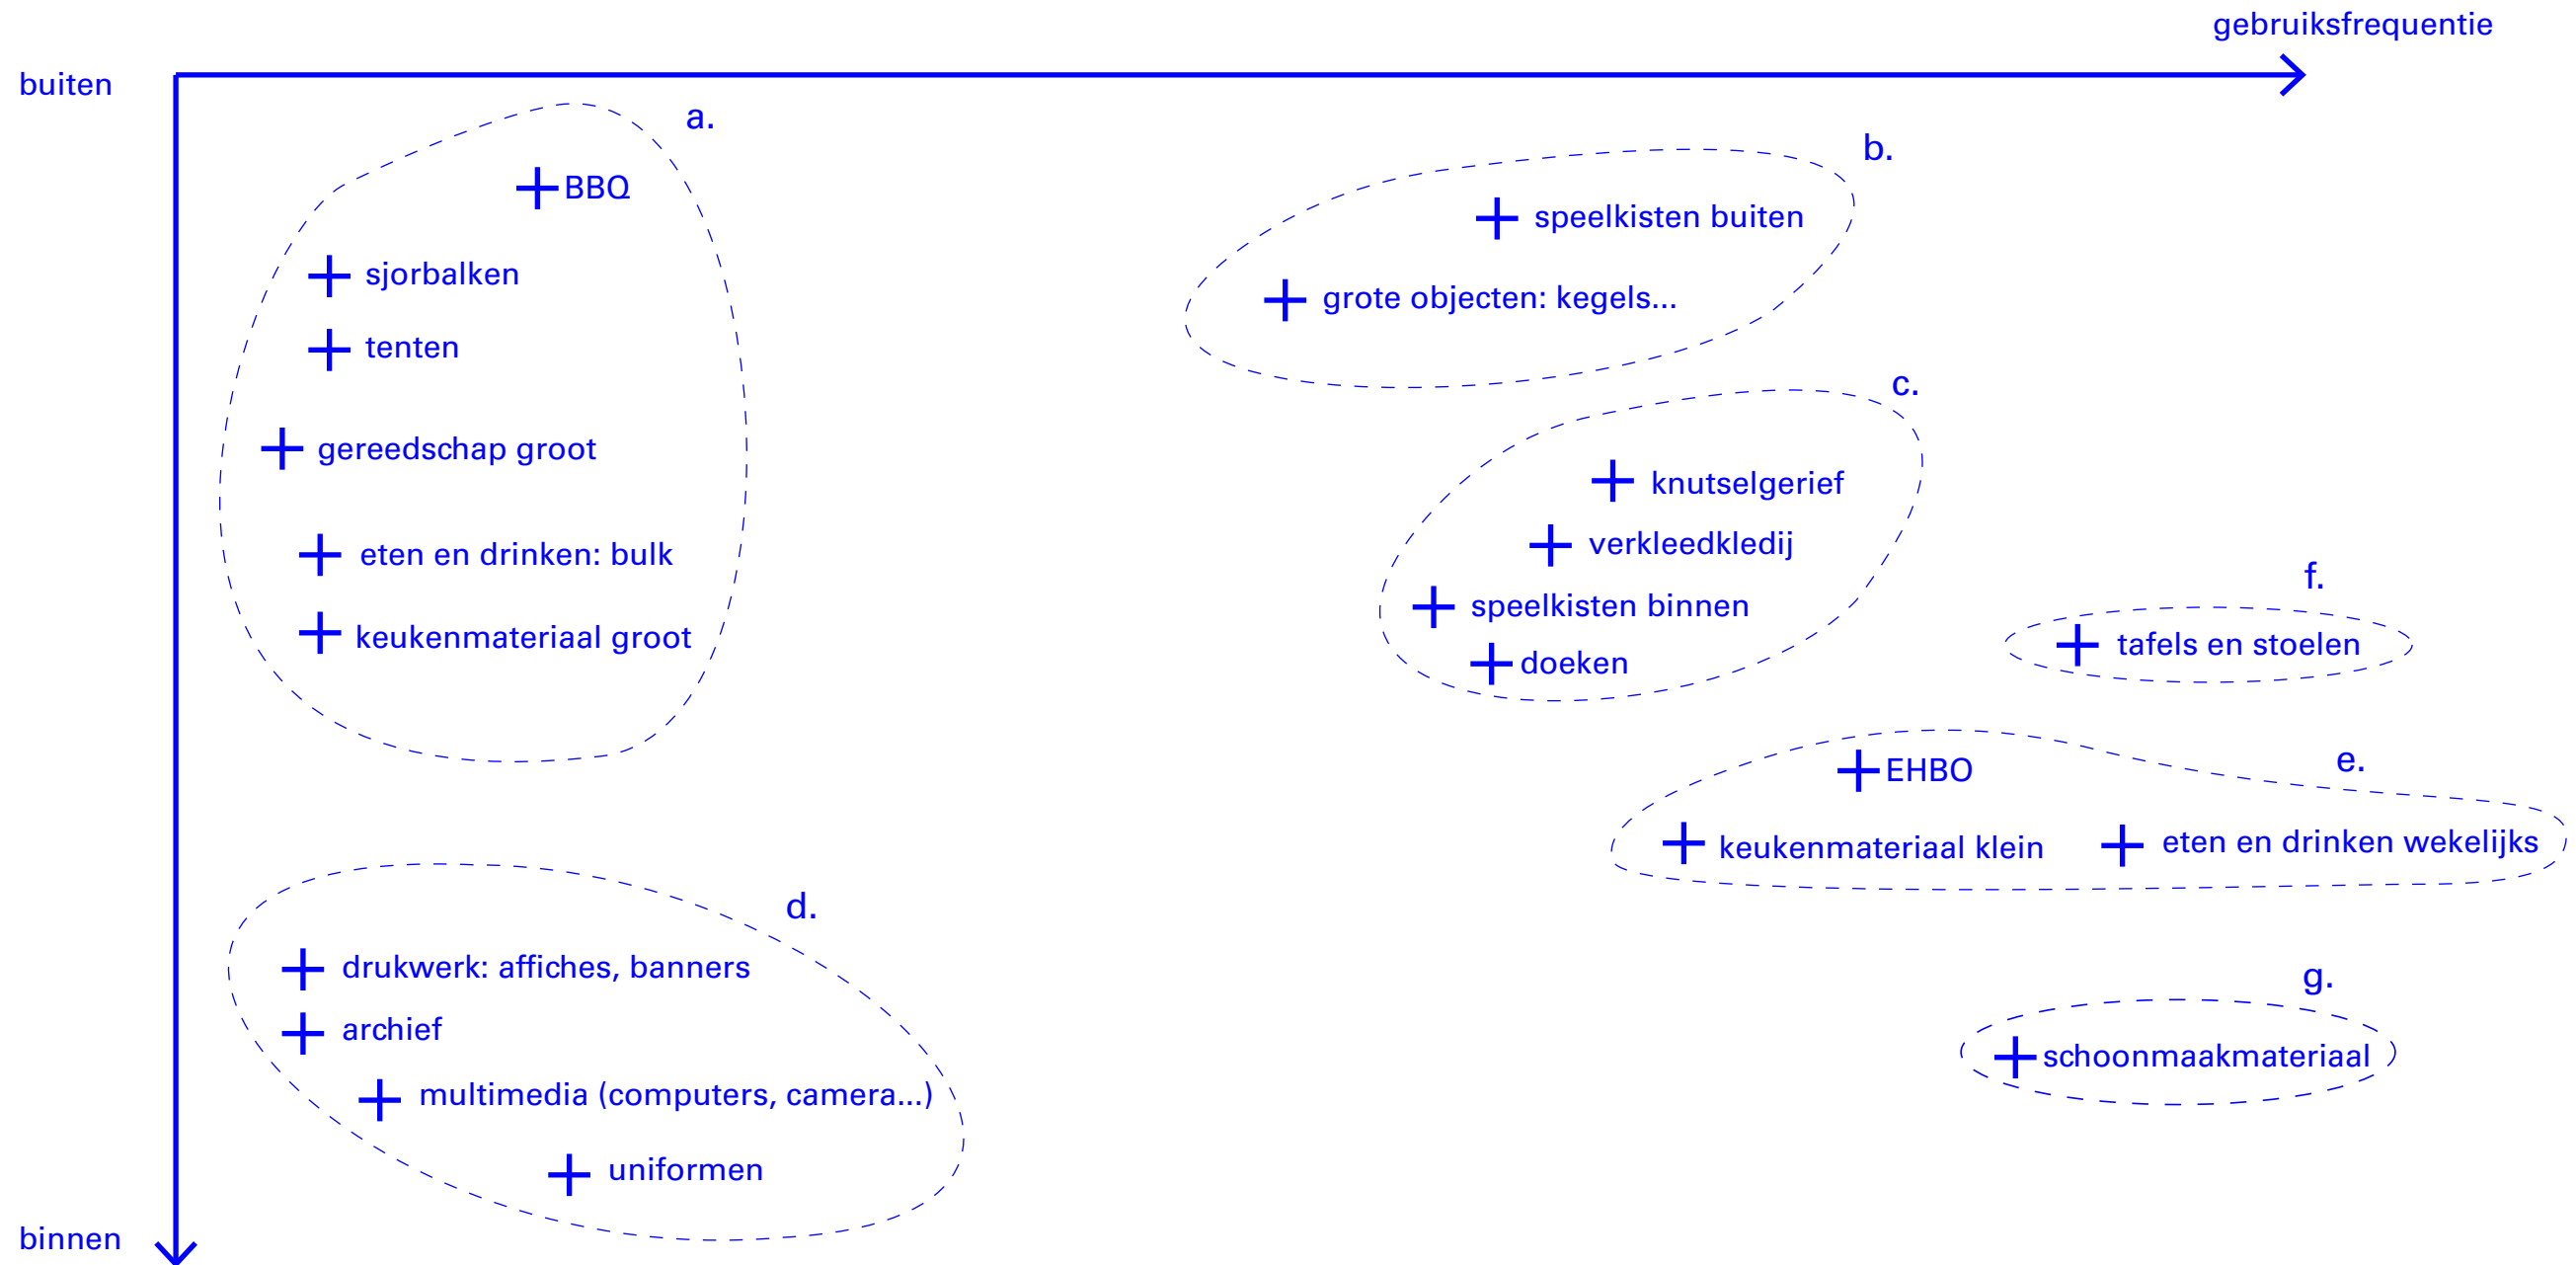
gebruiksfrequentie

buiten

a.

BBQ

sjorbalken

tenten

gereedschap groot

eten en drinken: bulk

keukenmateriaal groot

b.

speelkisten buiten

grote objecten: kegels...

c.

knutselgerief

verkleedkledij

speelkisten binnen

doeken

f.

tafels en stoelen

EHBO

e.

keukenmateriaal klein

eten en drinken wekelijks

d.

drukwerk: affiches, banners

archief

multimedia (computers, camera...)

uniformen

g.

schoonmaakmateriaal

binnen